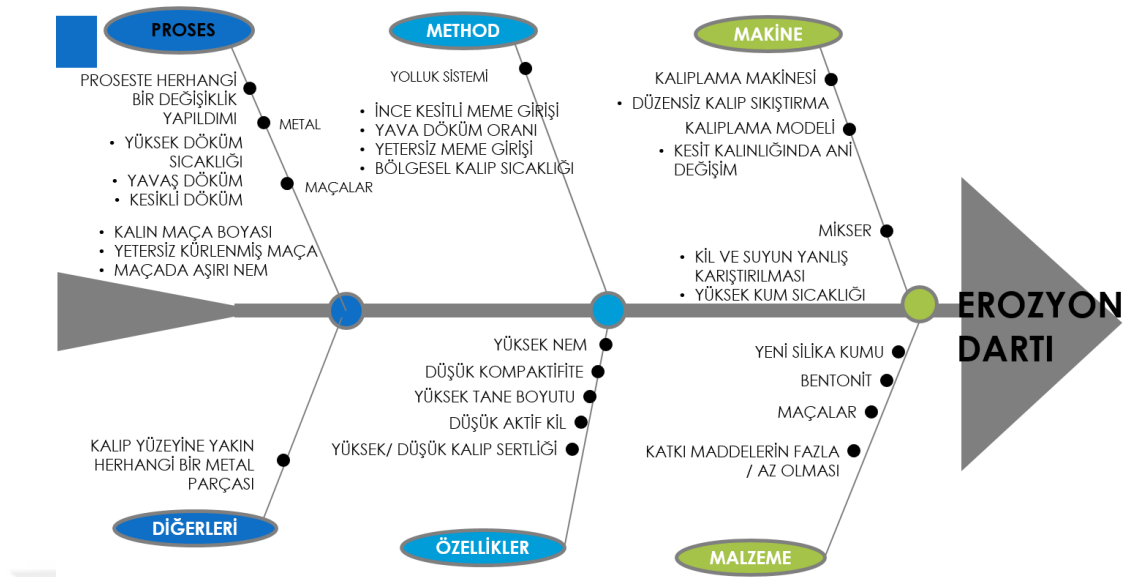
PROSES

PROSESTE HERHANGİ BİR DEĞİŞİKLİK YAPILDIMI

METAL

• YÜKSEK DÖKÜM SICAKLIĞI
• YAVAŞ DÖKÜM
• KESİKLİ DÖKÜM

MAÇALAR

• KALIN MAÇA BOYASI
• YETERSİZ KÜRLENMİŞ MAÇA
• MAÇADA AŞIRI NEM

METHOD

YOLLUK SİSTEMİ

• İNCE KESİTLİ MEME GİRİŞİ
• YAVA DÖKÜM ORANI
• YETERSİZ MEME GİRİŞİ
• BÖLGESEL KALIP SICAKLIĞI

MAKİNE

KALIPLAMA MAKİNESİ

• DÜZENSİZ KALIP SIKIŞTIRMA

KALIPLAMA MODELİ

• KESİT KALINLIĞINDA ANİ DEĞİŞİM

MİKSER

• KİL VE SUYUN YANLIŞ KARIŞTIRILMASI
• YÜKSEK KUM SICAKLIĞI

EROZYON DARTI

KALIP YÜZEYİNE YAKIN HERHANGİ BİR METAL PARÇASI

DİĞERLERİ

YÜKSEK NEM
DÜŞÜK KOMPAKTİFİTE
YÜKSEK TANE BOYUTU
DÜŞÜK AKTİF KİL
YÜKSEK/ DÜŞÜK KALIP SERTLİĞİ

ÖZELLİKLER

YENİ SİLİKA KUMU
BENTONİT
MAÇALAR
KATKI MADDELERİN FAZLA / AZ OLMASI

MALZEME